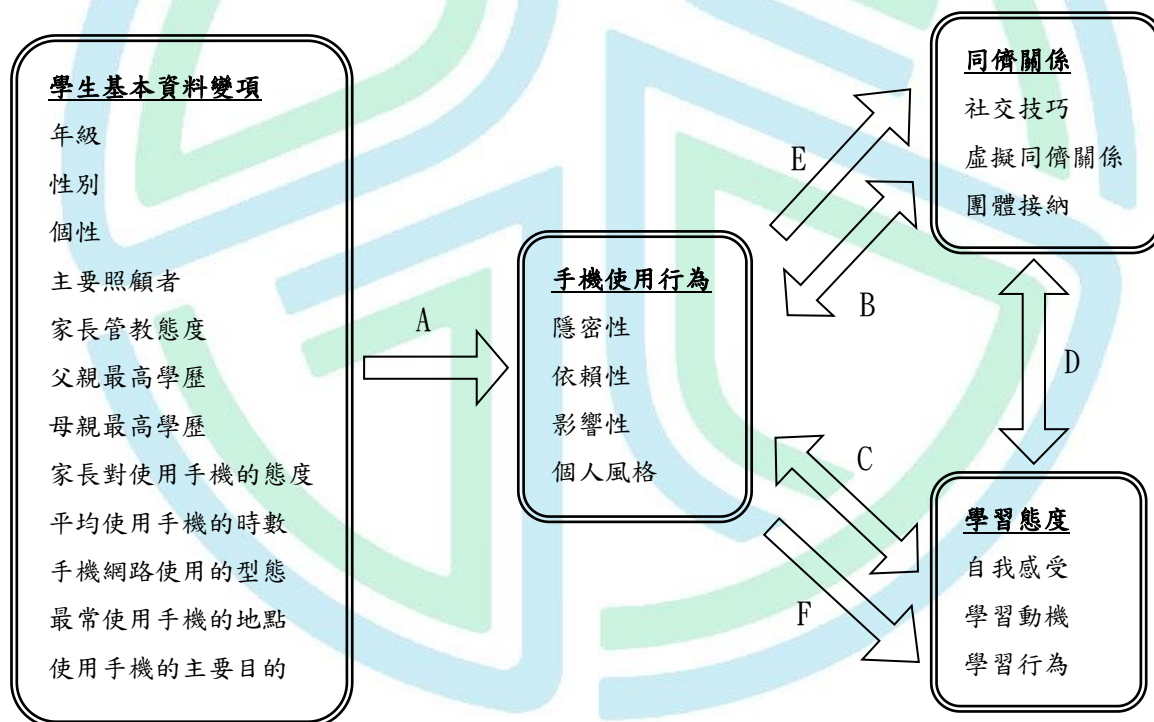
學生基本資料變項
年級
性別
個性
主要照顧者
家長管教態度
父親最高學歷
母親最高學歷
家長對使用手機的態度
平均使用手機的時數
手機網路使用的型態
最常使用手機的地點
使用手機的主要目的

A

手機使用行為
隱密性
依賴性
影響性
個人風格

E

B

C

F

同儕關係
社交技巧
虛擬同儕關係
團體接納

D

學習態度
自我感受
學習動機
學習行為